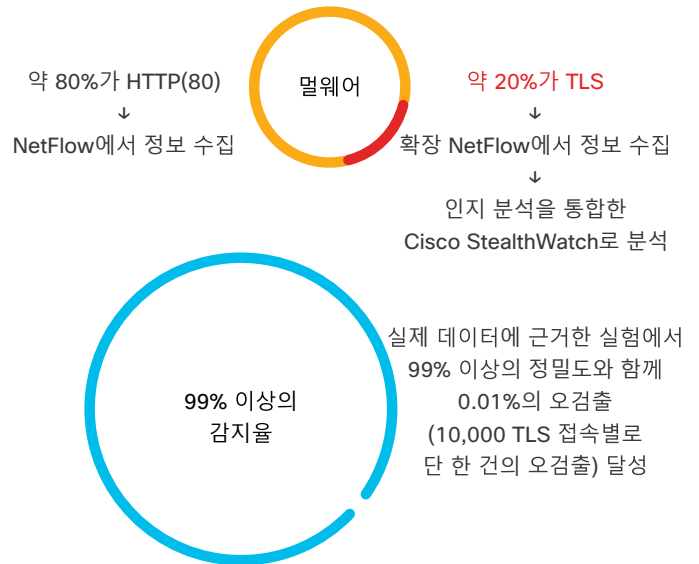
약 80%가 HTTP(80)
↓
NetFlow에서 정보 수집

멀웨어

약 20%가 TLS
↓
확장 NetFlow에서 정보 수집
↓
인지 분석을 통합한 Cisco StealthWatch로 분석

99% 이상의 감지율

실제 데이터에 근거한 실험에서 99% 이상의 정밀도와 함께 0.01%의 오검출 (10,000 TLS 접속별로 단 한 건의 오검출) 달성